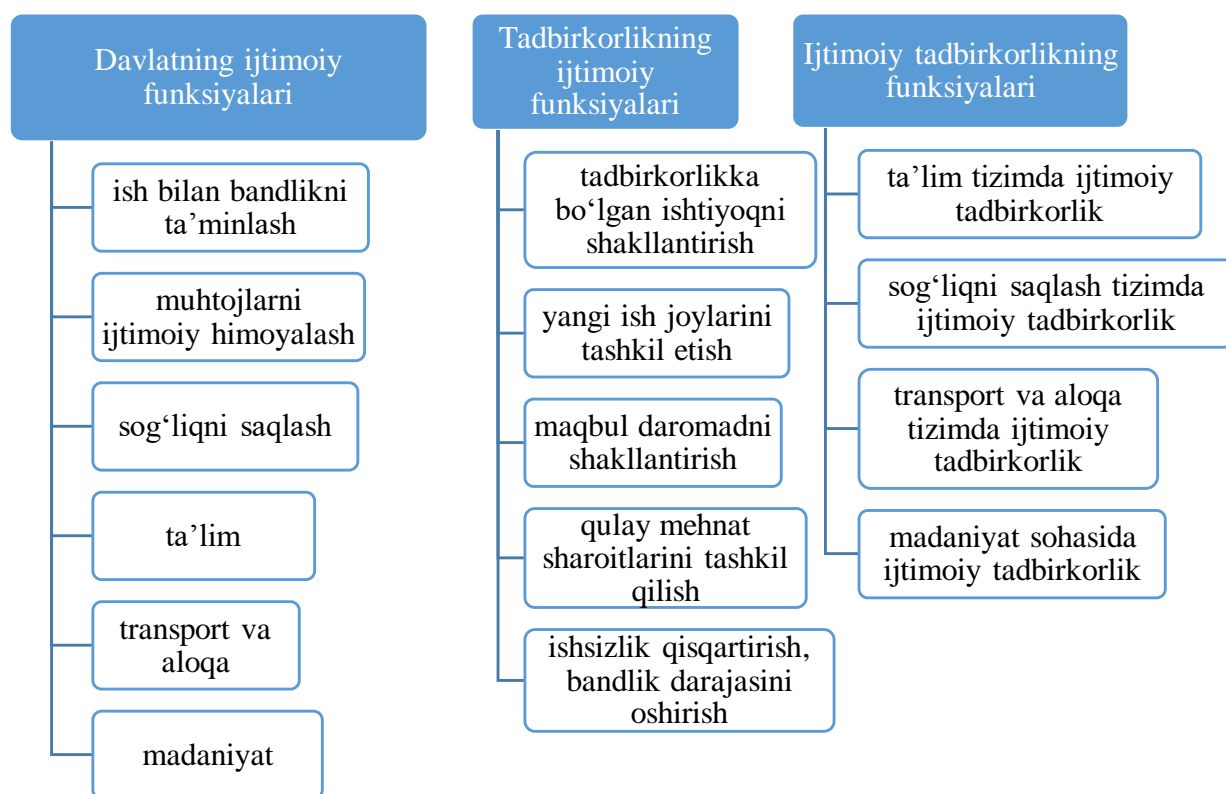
Davlatning ijtimoiy funksiyalari

ish bilan bandlikni ta’minlash

muhtojlarni ijtimoiy himoyalash

sog‘liqni saqlash

ta’lim

transport va aloqa

madaniyat

Tadbirkorlikning ijtimoiy funksiyalari

tadbirkorlikka bo‘lgan ishtiyoqni shakllantirish

yangi ish joylarini tashkil etish

maqbul daromadni shakllantirish

qulay mehnat sharoitlarini tashkil qilish

ishsizlik qisqartirish, bandlik darajasini oshirish

Ijtimoiy tadbirkorlikning funksiyalari

ta’lim tizimda ijtimoiy tadbirkorlik

sog‘liqni saqlash tizimda ijtimoiy tadbirkorlik

transport va aloqa tizimda ijtimoiy tadbirkorlik

madaniyat sohasida ijtimoiy tadbirkorlik